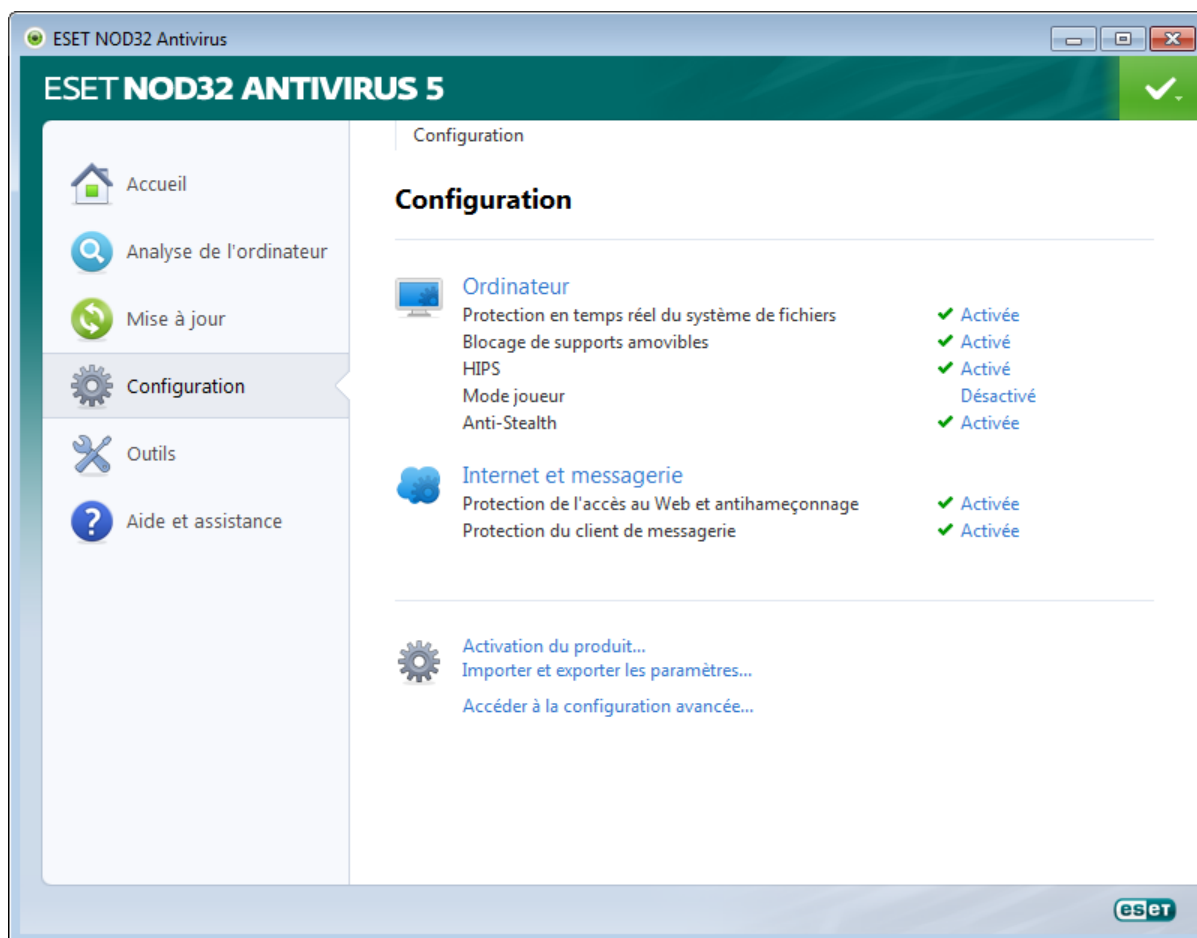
ESET NOD32 Antivirus

ESET NOD32 ANTIVIRUS 5

Accueil
Analyse de l'ordinateur
Mise à jour
Configuration
Outils
Aide et assistance

Configuration

Configuration

Ordinateur
Protection en temps réel du système de fichiers ✔ Activée
Blocage de supports amovibles ✔ Activé
HIPS ✔ Activé
Mode joueur Désactivé
Anti-Stealth ✔ Activée

Internet et messagerie
Protection de l'accès au Web et antihameçonnage ✔ Activée
Protection du client de messagerie ✔ Activée

Activation du produit...
Importer et exporter les paramètres...
Accéder à la configuration avancée...

eset